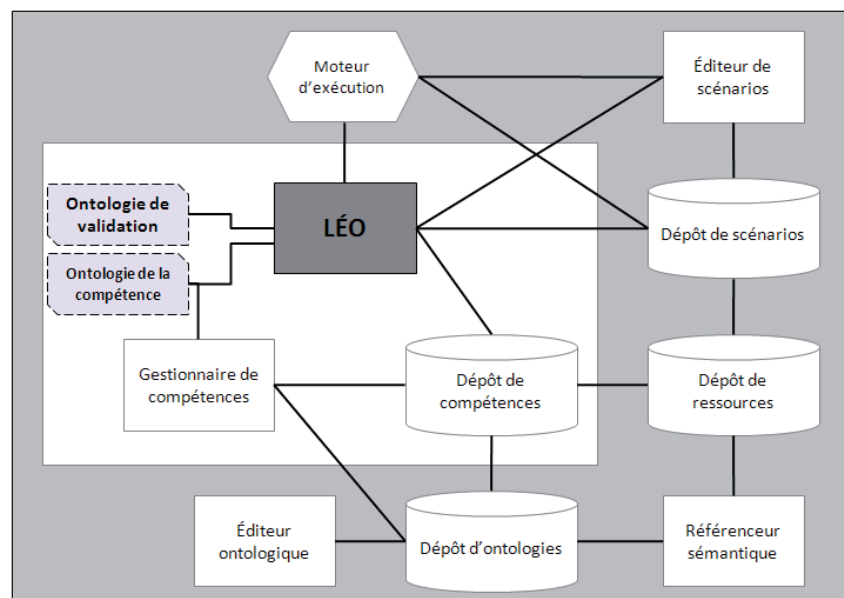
Moteur d’exécution

Éditeur de scénarios

Ontologie de validation

LÉO

Dépôt de scénarios

Ontologie de la compétence

Gestionnaire de compétences

Dépôt de compétences

Dépôt de ressources

Éditeur ontologique

Dépôt d’ontologies

Référenceur sémantique